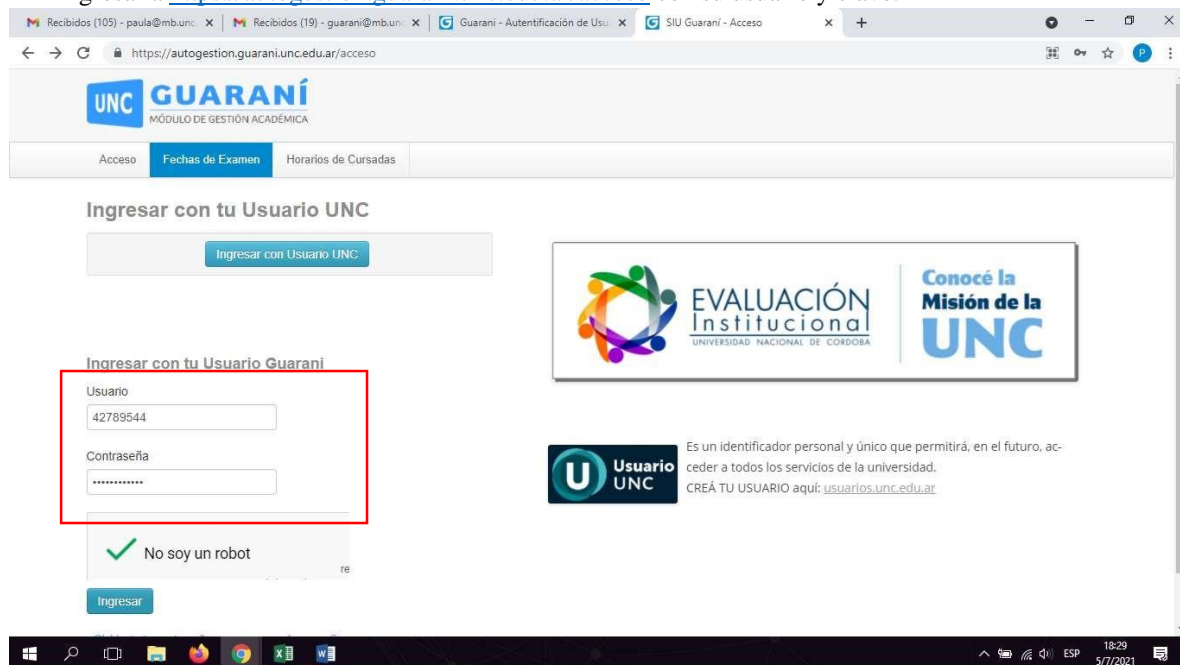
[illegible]

Recibidos (105) - paula@mb.unc ×
Recibidos (19) - guarani@mb.unc ×
Guarani - Autentificación de Usu ×
SIU Guaraní - Acceso ×
+

https://autogestion.guarani.unc.edu.ar/acceso

UNC GUARANÍ
MÓDULO DE GESTIÓN ACADÉMICA

Acceso
Fechas de Examen
Horarios de Cursadas

Ingresar con tu Usuario UNC

Ingresar con Usuario UNC

EVALUACIÓN Institucional
UNIVERSIDAD NACIONAL DE CORDOBA

Conocé la Misión de la UNC

Ingresar con tu Usuario Guaraní

Usuario
42789544

Contraseña
••••••••••••

No soy un robot

Ingresar

Usuario UNC

Es un identificador personal y único que permitirá, en el futuro, acceder a todos los servicios de la universidad.
CREÁ TU USUARIO aquí: usuarios.unc.edu.ar

ESP 18:29 5/7/2021